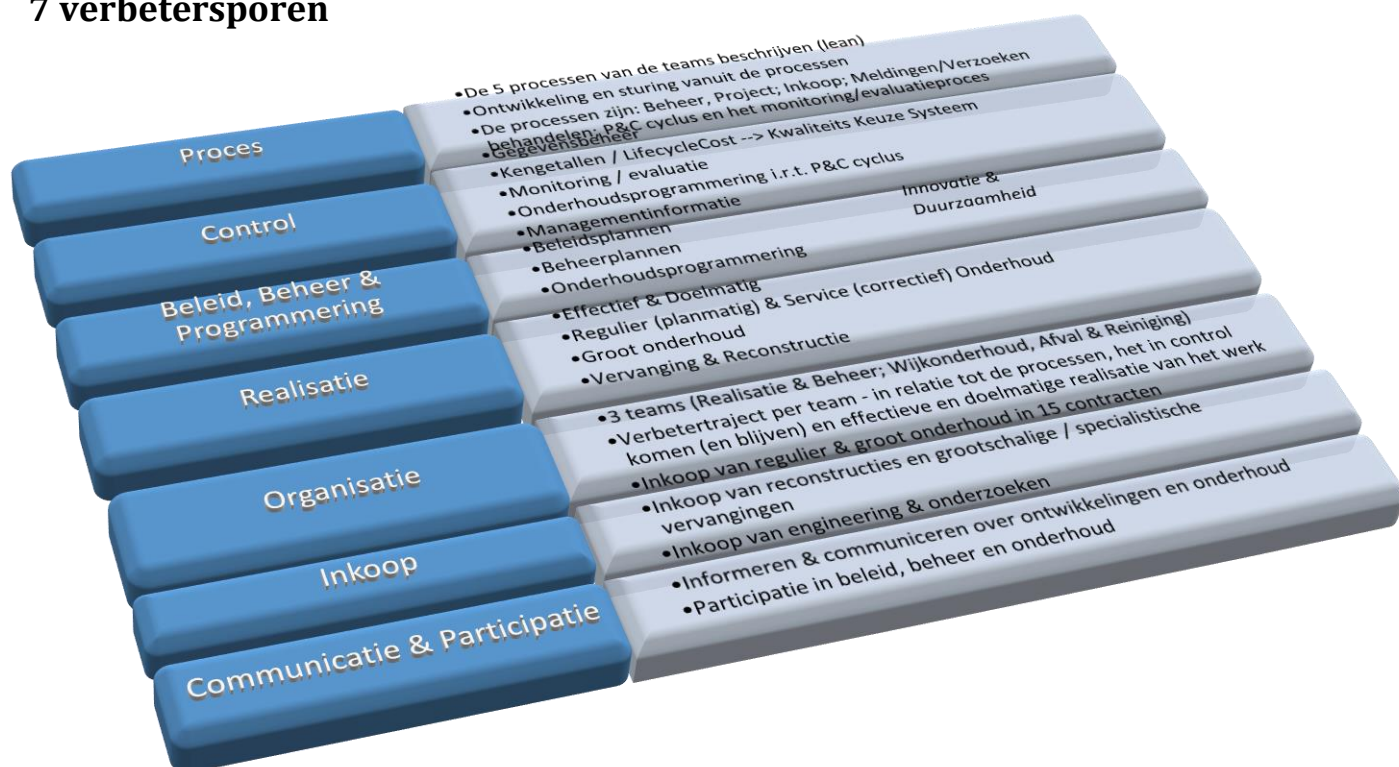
7 verbetersporen

Proces

•De 5 processen van de teams beschrijven (lean)
•Ontwikkeling en sturing vanuit de processen
•De processen zijn: Beheer, Project; Inkoop; Meldingen/Verzoeken behandelen; P&C cyclus en het monitoring/evaluatieproces

Control

•Gegevensbeheer
•Kengetallen / LifecycleCost --> Kwaliteits Keuze Systeem
•Monitoring / evaluatie
•Onderhoudsprogrammering i.r.t. P&C cyclus
•Managementinformatie

Innovatie & Duurzaamheid

Beleid, Beheer & Programmering

•Beleidsplannen
•Beheerplannen
•Onderhoudsprogrammering

Realisatie

•Effectief & Doelmatig
•Regulier (planmatig) & Service (correctief) Onderhoud
•Groot onderhoud
•Vervanging & Reconstructie

Organisatie

•3 teams (Realisatie & Beheer; Wijkonderhoud, Afval & Reiniging)
•Verbetertraject per team - in relatie tot de processen, het in control komen (en blijven) en effectieve en doelmatige realisatie van het werk

Inkoop

•Inkoop van regulier & groot onderhoud in 15 contracten
•Inkoop van reconstructies en grootschalige / specialistische vervangingen
•Inkoop van engineering & onderzoeken

Communicatie & Participatie

•Informeren & communiceren over ontwikkelingen en onderhoud
•Participatie in beleid, beheer en onderhoud